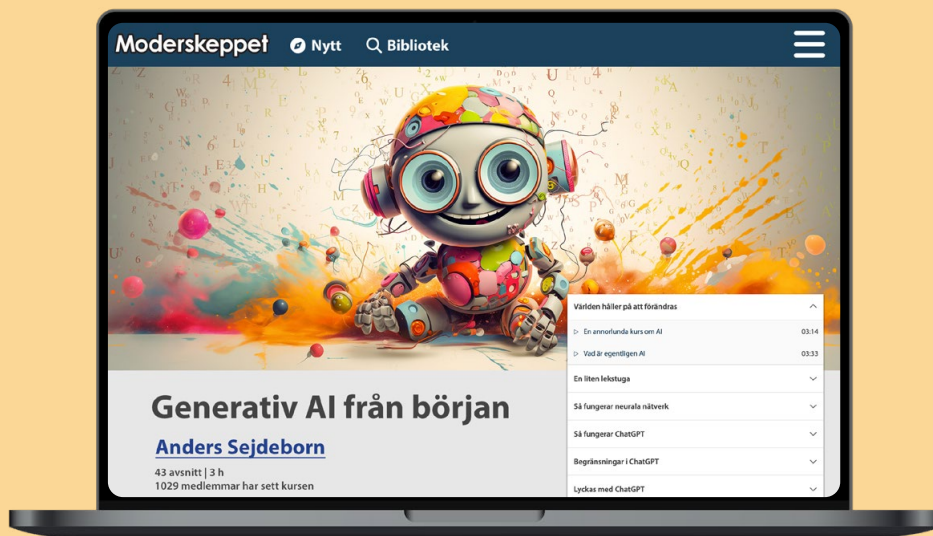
Moderskeppet Nytt Bibliotek

Generativ AI från början

Anders Sejdeborn

43 avsnitt | 3 h
1029 medlemmar har sett kursen

Världen håller på att förändras

En annorlunda kurs om AI 03:14

Vad är egentligen AI 03:33

En liten lekstuga

Så fungerar neurala nätverk

Så fungerar ChatGPT

Begränsningar i ChatGPT

Lyckas med ChatGPT